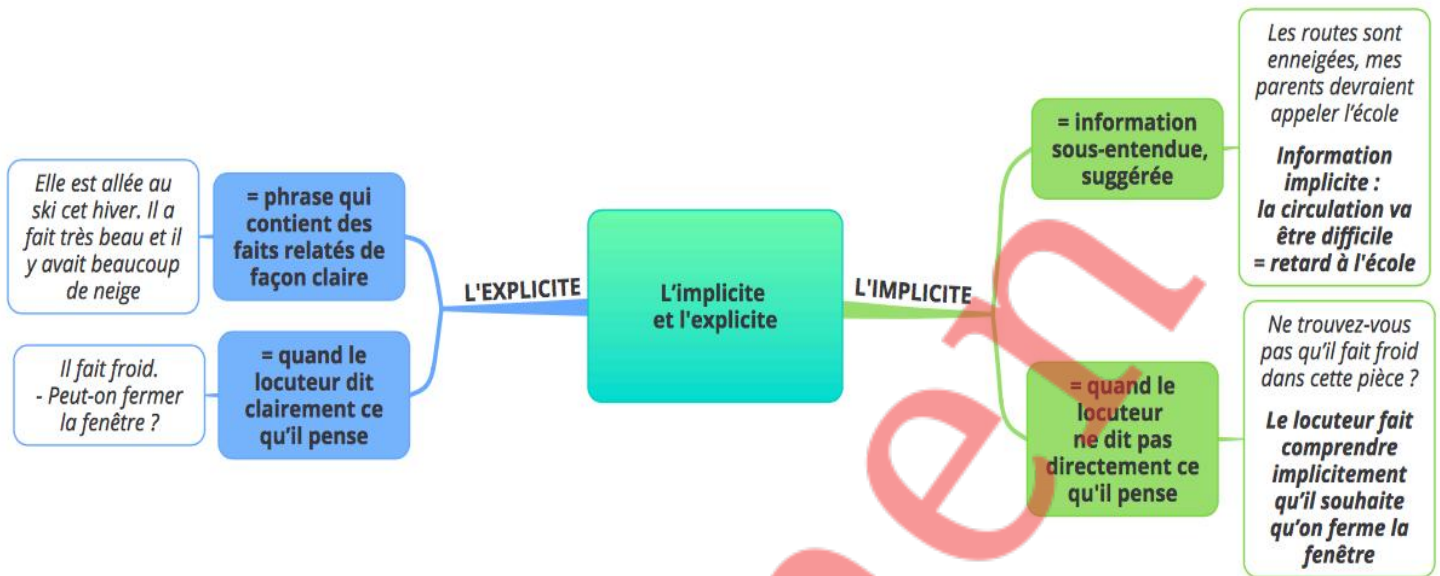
L'implicite et l'explicite

L'EXPLICITE

= phrase qui contient des faits relatés de façon claire

Elle est allée au ski cet hiver. Il a fait très beau et il y avait beaucoup de neige

= quand le locuteur dit clairement ce qu'il pense

Il fait froid.
- Peut-on fermer la fenêtre ?

L'IMPLICITE

= information sous-entendue, suggérée

Les routes sont enneigées, mes parents devraient appeler l'école

Information implicite :
la circulation va être difficile
= retard à l'école

= quand le locuteur ne dit pas directement ce qu'il pense

Ne trouvez-vous pas qu'il fait froid dans cette pièce ?

Le locuteur fait comprendre implicitement qu'il souhaite qu'on ferme la fenêtre